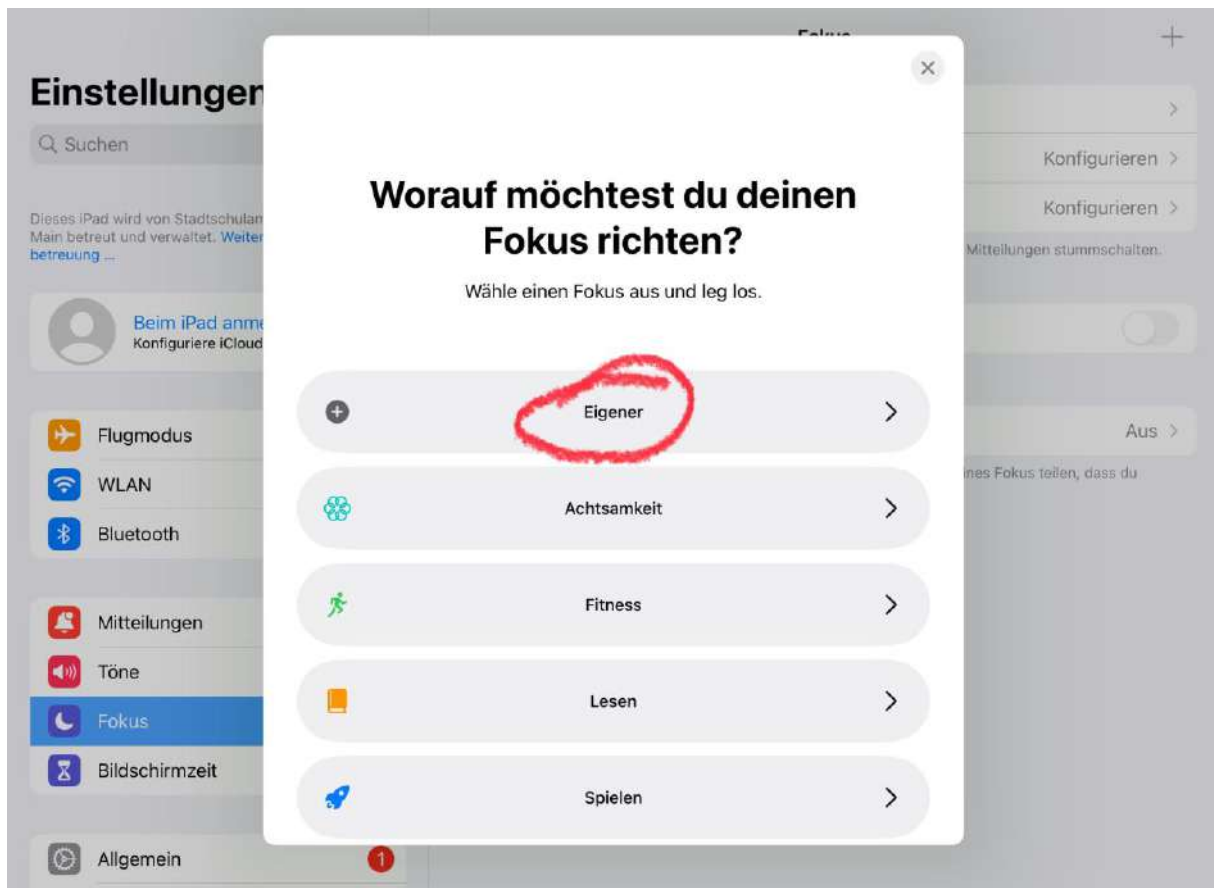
Einstellungen

Suchen

Dieses iPad wird von Stadtschulam Main betreut und verwaltet. Weiter betreuung ...

Beim iPad anme
Konfiguriere iCloud

Flugmodus
WLAN
Bluetooth

Mitteilungen
Töne
Fokus
Bildschirmzeit

Allgemein 1

Fokus +

Konfigurieren >
Konfigurieren >
Mitteilungen stummschalten.

Aus >
ines Fokus teilen, dass du

×

Worauf möchtest du deinen Fokus richten?

Wähle einen Fokus aus und leg los.

Eigener >
Achtsamkeit >
Fitness >
Lesen >
Spielen >